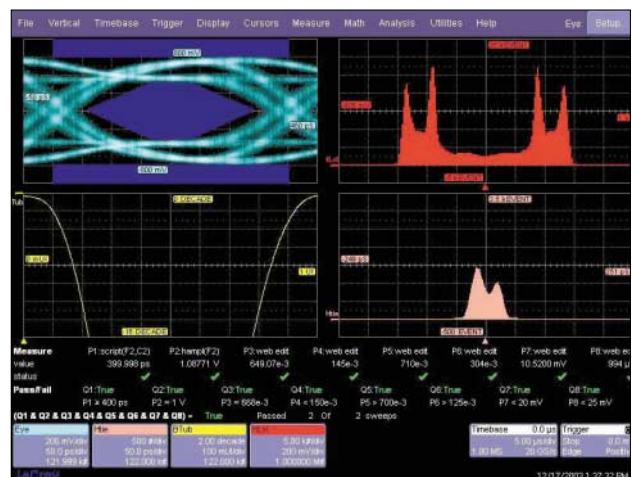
File Vertical Timebase Trigger Display Cursors Measure Math Analysis Utilities Help Eye Setup

600 mV
50 ps
50 ps
-600 mV

2 DECADE
1 DECADE
-15 DECADE

2.5 EVENT
249 ps
251 ps
-500 EVENT

Measure P1:script(F2,C2) P2:hampl(F2) P3:web edit P4:web edit P5:web edit P6:web edit P7:web edit P8:web ed
value 399.998 ps 1.08771 V 649.07e-3 145e-3 710e-3 304e-3 10.5200 mV 994 µ
status

Pass/Fail Q1:True Q2:True Q3:True Q4:True Q5:True Q6:True Q7:True Q8:True
P1 < 400 ps P2 = 1 V P3 = 668e-3 P4 < 150e-3 P5 > 700e-3 P6 > 125e-3 P7 < 20 mV P8 < 25 mV

(Q1 & Q2 & Q3 & Q4 & Q5 & Q6 & Q7 & Q8) = True Passed 2 Of 2 sweeps

Eye 200 mV/div 50.0 ps/div 121.999 kS
Htie 500 #/div 50.0 ps/div 122.000 kS
BTub 2.00 decade 100 mUI/div 122.000 kS
HLH 5.00 kS/div 200 mV/div 1.000000 MS

Timebase 0.0 µs 5.00 µs/div 1.00 MS 20 GS/s
Trigger Stop 0.0 m Edge Positive

LeCroy 12/17/2003 1:27:22 PM